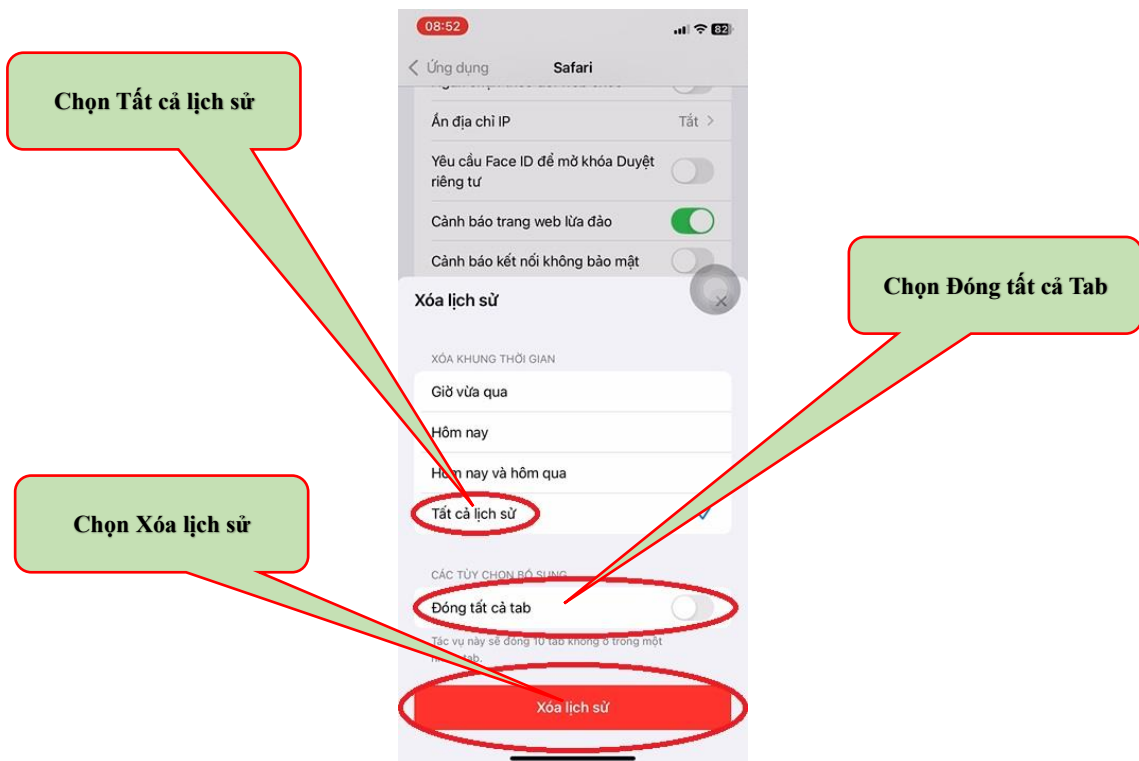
08:52

82

Ứng dụng

Safari

Ẩn địa chỉ IP

Tắt

Yêu cầu Face ID để mở khóa Duyệt riêng tư

Cảnh báo trang web lừa đảo

Cảnh báo kết nối không bảo mật

Chọn Tất cả lịch sử

Chọn Đóng tất cả Tab

Xóa lịch sử

XÓA KHUNG THỜI GIAN

Giờ vừa qua

Hôm nay

Hôm nay và hôm qua

Tất cả lịch sử

Chọn Xóa lịch sử

CÁC TÙY CHỌN BỔ SUNG

Đóng tất cả tab

Tác vụ này sẽ đóng 10 tab không ở trong một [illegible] tab.

Xóa lịch sử